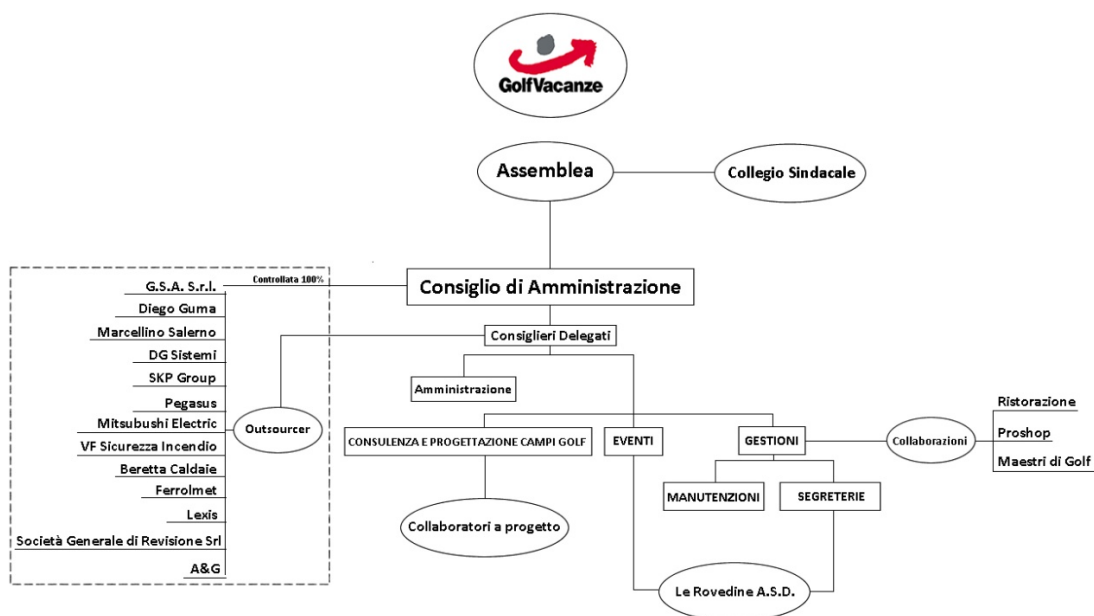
GolfVacanze

Assemblea

Collegio Sindacale

Consiglio di Amministrazione

Controllata 100%

G.S.A. S.r.l.
Diego Guma
Marcellino Salerno
DG Sistemi
SKP Group
Pegasus
Mitsubushi Electric
VF Sicurezza Incendio
Beretta Caldaie
Ferrolmet
Lexis
Società Generale di Revisione Srl
A&G

Outsourcer

Consiglieri Delegati

Amministrazione

CONSULENZA E PROGETTAZIONE CAMPI GOLF

EVENTI

GESTIONI

Collaborazioni

Ristorazione
Proshop
Maestri di Golf

MANUTENZIONI

SEGRETERIE

Collaboratori a progetto

Le Rovedine A.S.D.